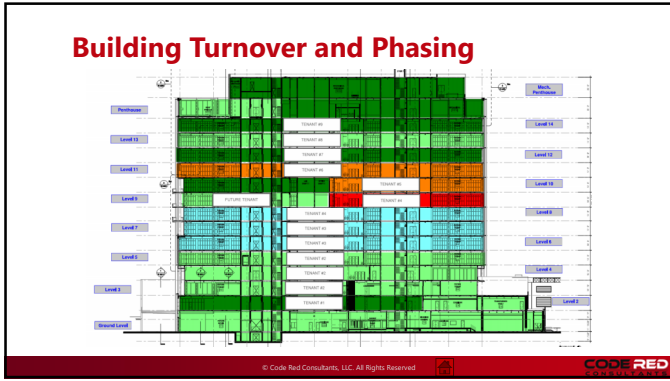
Building Turnover and Phasing

Penthouse
Level 13
Level 11
Level 9
Level 7
Level 5
Level 3
Ground Level

Mech. Penthouse
Level 14
Level 12
Level 10
Level 8
Level 6
Level 4
Level 2

TENANT #9
TENANT #8
TENANT #7
TENANT #6
TENANT #5
TENANT #4
FUTURE TENANT
TENANT #4
TENANT #3
TENANT #3
TENANT #3
TENANT #3
TENANT #3
TENANT #2
TENANT #1

© Code Red Consultants, LLC. All Rights Reserved

CODE RED CONSULTANTS